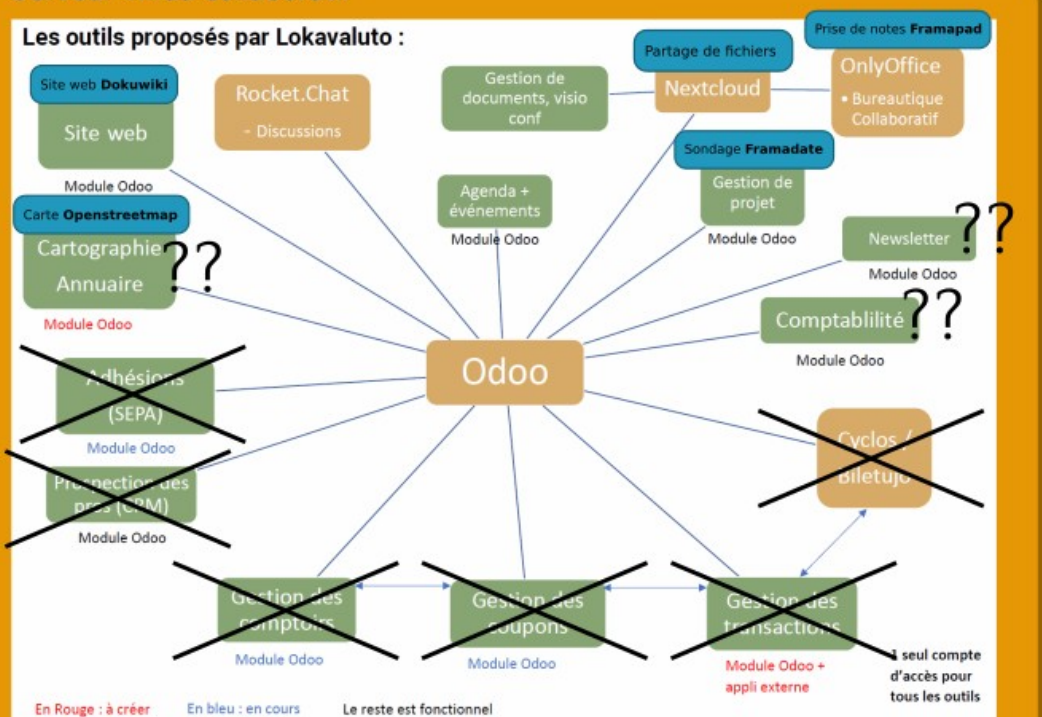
Les outils proposés par Lokavaluto :

Site web Dokuwiki
Site web
Module Odoo

Rocket.Chat
- Discussions

Gestion de documents, visio conf

Partage de fichiers
Nextcloud

Prise de notes Framapad
OnlyOffice
• Bureautique Collaboratif

Sondage Framadate
Gestion de projet
Module Odoo

Agenda + événements
Module Odoo

Carte Openstreetmap
Cartographie
Annuaire ??
Module Odoo

Newsletter ??
Module Odoo

Comptablilité ??
Module Odoo

Odoo

Adhésions (SEPA)
Module Odoo

Prospection des pros (CRM)
Module Odoo

Cyclos / Biletujo

Gestion des comptoirs
Module Odoo

Gestion des coupons
Module Odoo

Gestion des transactions
Module Odoo + appli externe

1 seul compte d'accès pour tous les outils

En Rouge : à créer En bleu : en cours Le reste est fonctionnel